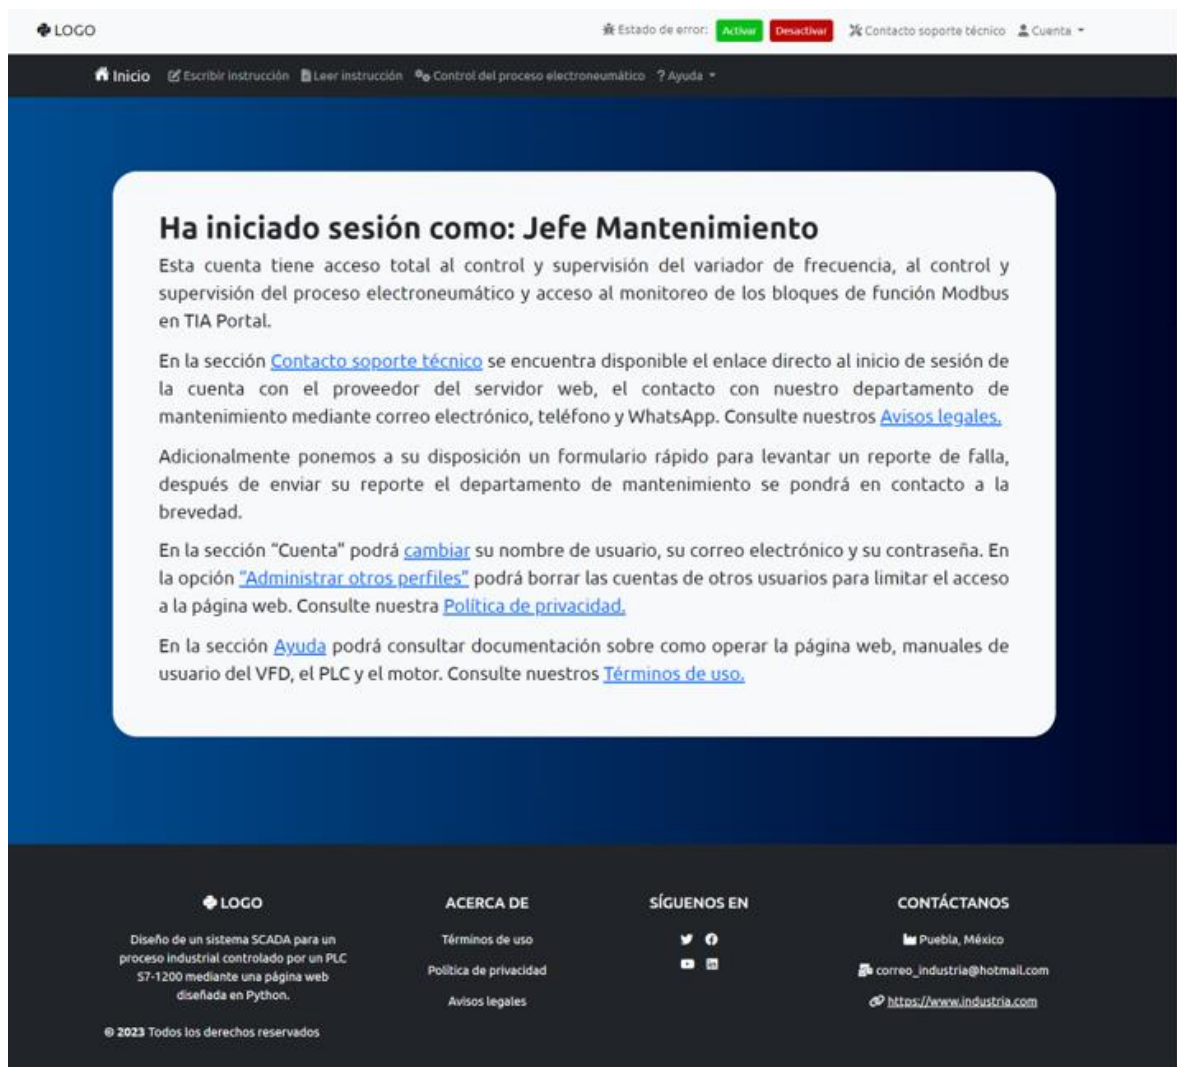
LOGO

Estado de error: Activar Desactivar Contacto soporte técnico Cuenta

Inicio Escribir instrucción Leer instrucción Control del proceso electroneumático ? Ayuda

Ha iniciado sesión como: Jefe Mantenimiento

Esta cuenta tiene acceso total al control y supervisión del variador de frecuencia, al control y supervisión del proceso electroneumático y acceso al monitoreo de los bloques de función Modbus en TIA Portal.

En la sección Contacto soporte técnico se encuentra disponible el enlace directo al inicio de sesión de la cuenta con el proveedor del servidor web, el contacto con nuestro departamento de mantenimiento mediante correo electrónico, teléfono y WhatsApp. Consulte nuestros Avisos legales.

Adicionalmente ponemos a su disposición un formulario rápido para levantar un reporte de falla, después de enviar su reporte el departamento de mantenimiento se pondrá en contacto a la brevedad.

En la sección "Cuenta" podrá cambiar su nombre de usuario, su correo electrónico y su contraseña. En la opción "Administrar otros perfiles" podrá borrar las cuentas de otros usuarios para limitar el acceso a la página web. Consulte nuestra Política de privacidad.

En la sección Ayuda podrá consultar documentación sobre como operar la página web, manuales de usuario del VFD, el PLC y el motor. Consulte nuestros Términos de uso.

LOGO

Diseño de un sistema SCADA para un proceso industrial controlado por un PLC S7-1200 mediante una página web diseñada en Python.

© 2023 Todos los derechos reservados

ACERCA DE

Términos de uso

Política de privacidad

Avisos legales

SÍGUENOS EN

CONTÁCTANOS

Puebla, México

correo_industria@hotmail.com

https://www.industria.com